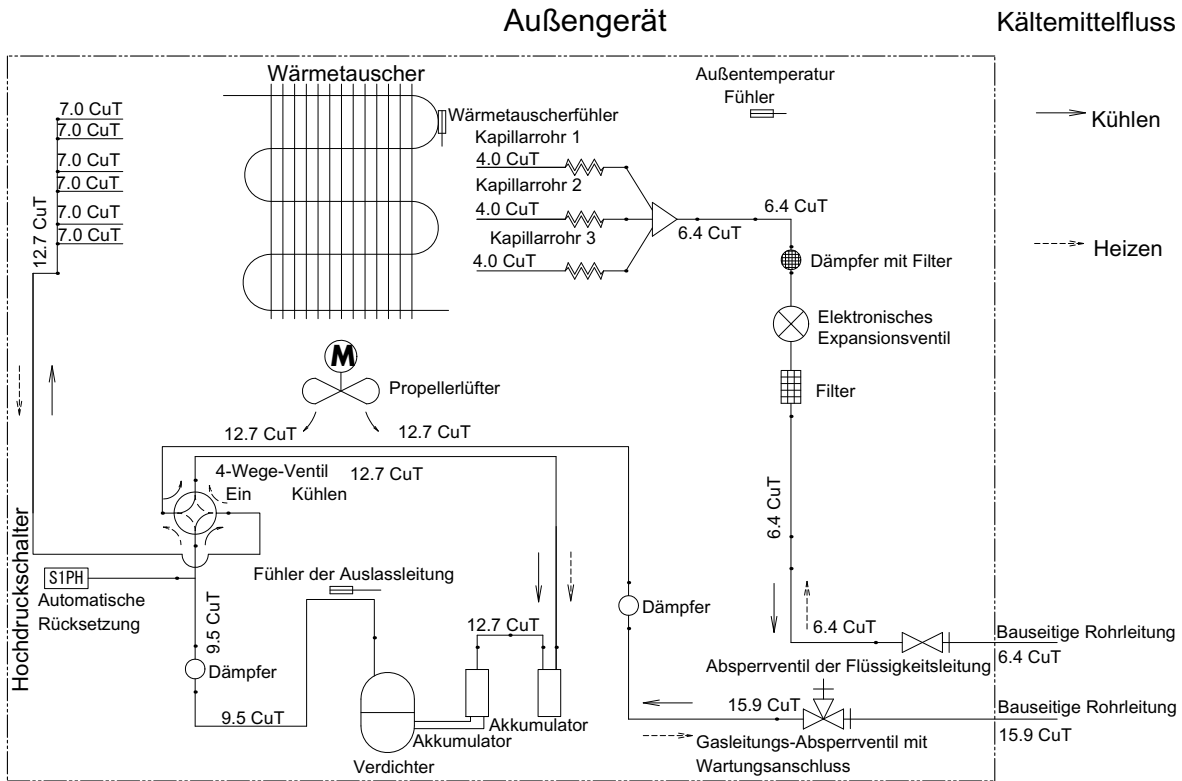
Außengerät

Kältemittelfluss

Kühlen

Heizen

Wärmetauscher

Außentemperatur Fühler

Wärmetauscherfühler

7.0 CuT
7.0 CuT
7.0 CuT
7.0 CuT
7.0 CuT
7.0 CuT

12.7 CuT

Kapillarrohr 1
4.0 CuT
Kapillarrohr 2
4.0 CuT
Kapillarrohr 3
4.0 CuT

6.4 CuT
6.4 CuT

Dämpfer mit Filter

Elektronisches Expansionsventil

Filter

M

Propellerlüfter

12.7 CuT
12.7 CuT

4-Wege-Ventil
Ein
12.7 CuT
Kühlen

Hochdruckschalter

S1PH
Automatische Rücksetzung

Fühler der Auslassleitung

9.5 CuT

Dämpfer

9.5 CuT

12.7 CuT

Akkumulator
Akkumulator
Verdichter

Dämpfer

6.4 CuT

6.4 CuT

Bauseitige Rohrleitung
6.4 CuT

Absperrventil der Flüssigkeitsleitung

15.9 CuT

Bauseitige Rohrleitung
15.9 CuT

Gasleitungs-Absperrventil mit Wartungsanschluss